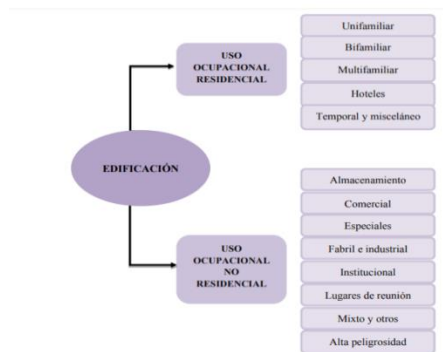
EDIFICACIÓN

USO OCUPACIONAL RESIDENCIAL

Unifamiliar
Bifamiliar
Multifamiliar
Hoteles
Temporal y misceláneo

USO OCUPACIONAL NO RESIDENCIAL

Almacenamiento
Comercial
Especiales
Fabril e industrial
Institucional
Lugares de reunión
Mixto y otros
Alta peligrosidad